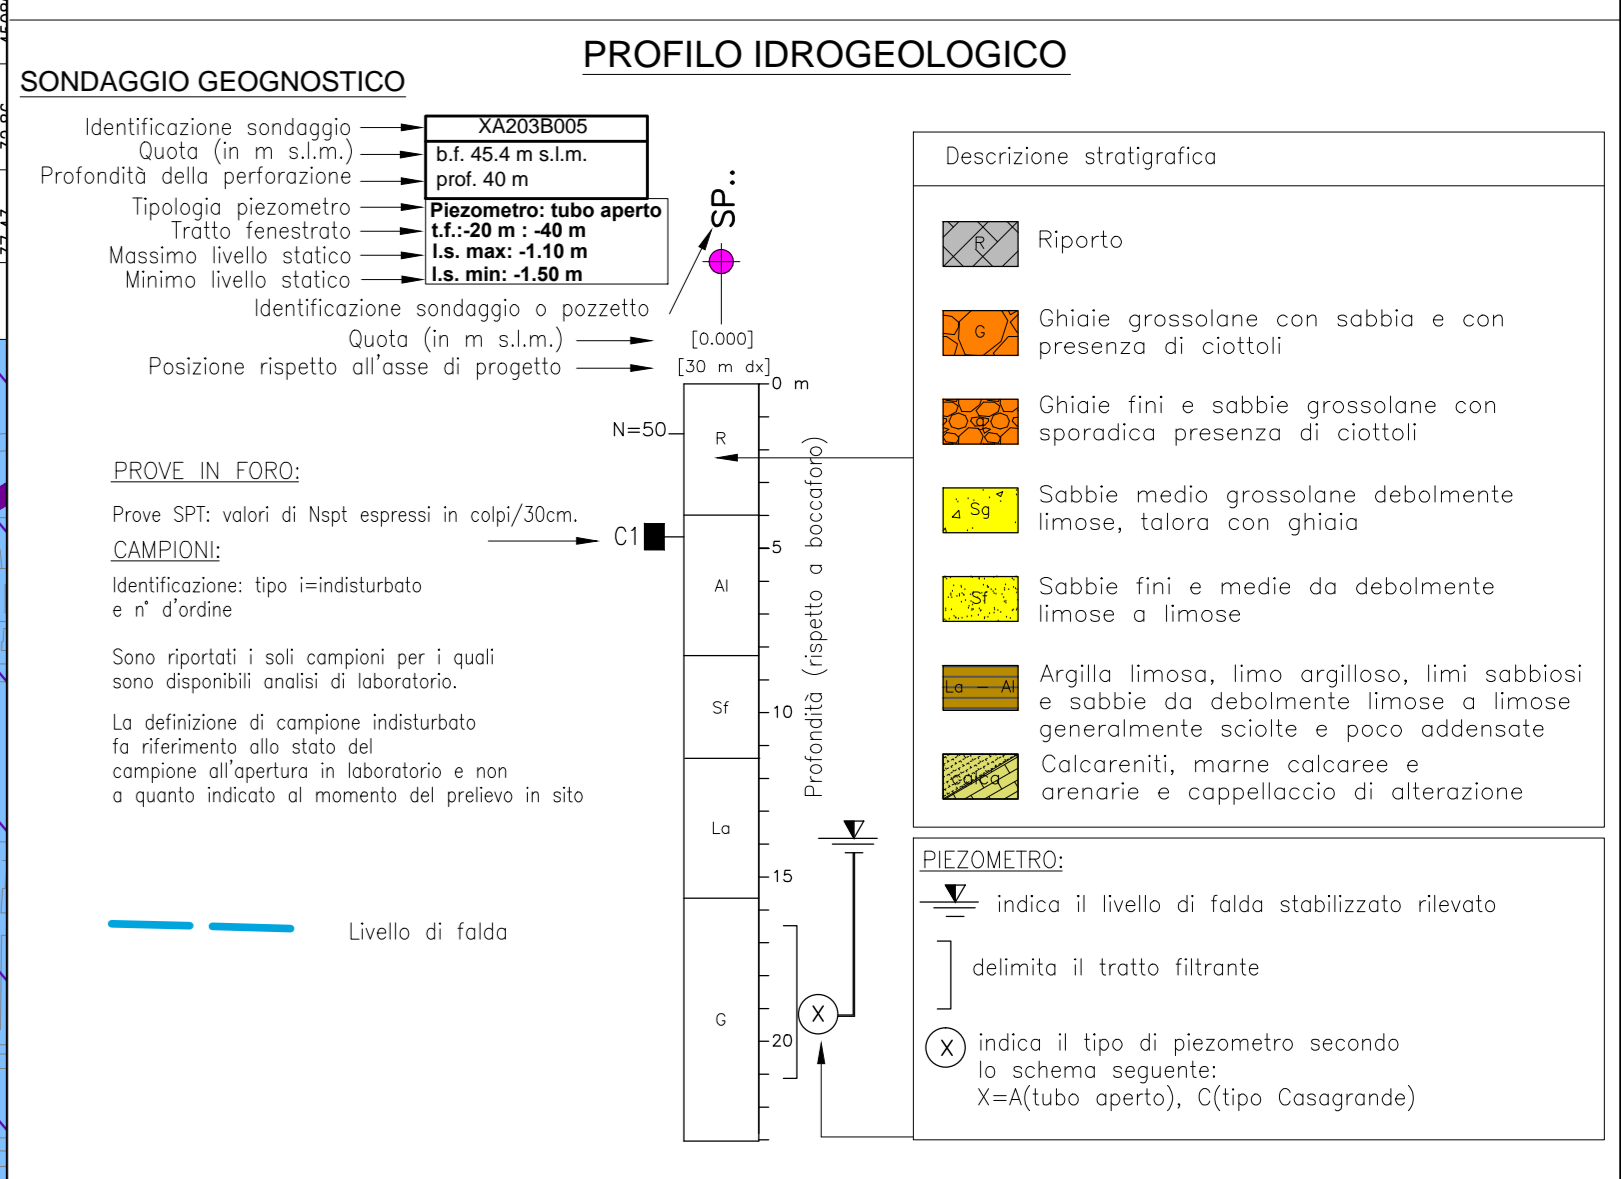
PROFILO IDROGEOLOGICO

SONDAGGIO GEOGNOSTICO

Identificazione sondaggio
Quota (in m s.l.m.)
Profondità della perforazione

| XA203B005 |
|---|
| b.f. 45.4 m s.l.m. |
| prof. 40 m |

Tipologia piezometro
Tratto fenestrato
Massimo livello statico
Minimo livello statico

Piezometro: tubo aperto
t.f.:-20 m : -40 m
l.s. max: -1.10 m
l.s. min: -1.50 m

SP..

Identificazione sondaggio o pozzetto
Quota (in m s.l.m.) [0.000]
Posizione rispetto all'asse di progetto [30 m dx]

0 m

N=50

R

PROVE IN FORO:

Prove SPT: valori di Nspt espressi in colpi/30cm.

C1

CAMPIONI:

Identificazione: tipo i=indisturbato e n° d'ordine

Sono riportati i soli campioni per i quali sono disponibili analisi di laboratorio.

La definizione di campione indisturbato fa riferimento allo stato del campione all'apertura in laboratorio e non a quanto indicato al momento del prelievo in sito

5
Al
Sf
10
La
15
G
20

Profondità (rispetto a boccaforo)

Livello di falda

Descrizione stratigrafica

R Riporto

G Ghiaie grossolane con sabbia e con presenza di ciottoli

Gf Ghiaie fini e sabbie grossolane con sporadica presenza di ciottoli

Sg Sabbie medio grossolane debolmente limose, talora con ghiaia

Sf Sabbie fini e medie da debolmente limose a limose

La – Al Argilla limosa, limo argilloso, limi sabbiosi e sabbie da debolmente limose a limose generalmente sciolte e poco addensate

Calca Calcareniti, marne calcaree e arenarie e cappellaccio di alterazione

PIEZOMETRO:

indica il livello di falda stabilizzato rilevato

delimita il tratto filtrante

X indica il tipo di piezometro secondo lo schema seguente:
X=A(tubo aperto), C(tipo Casagrande)

X